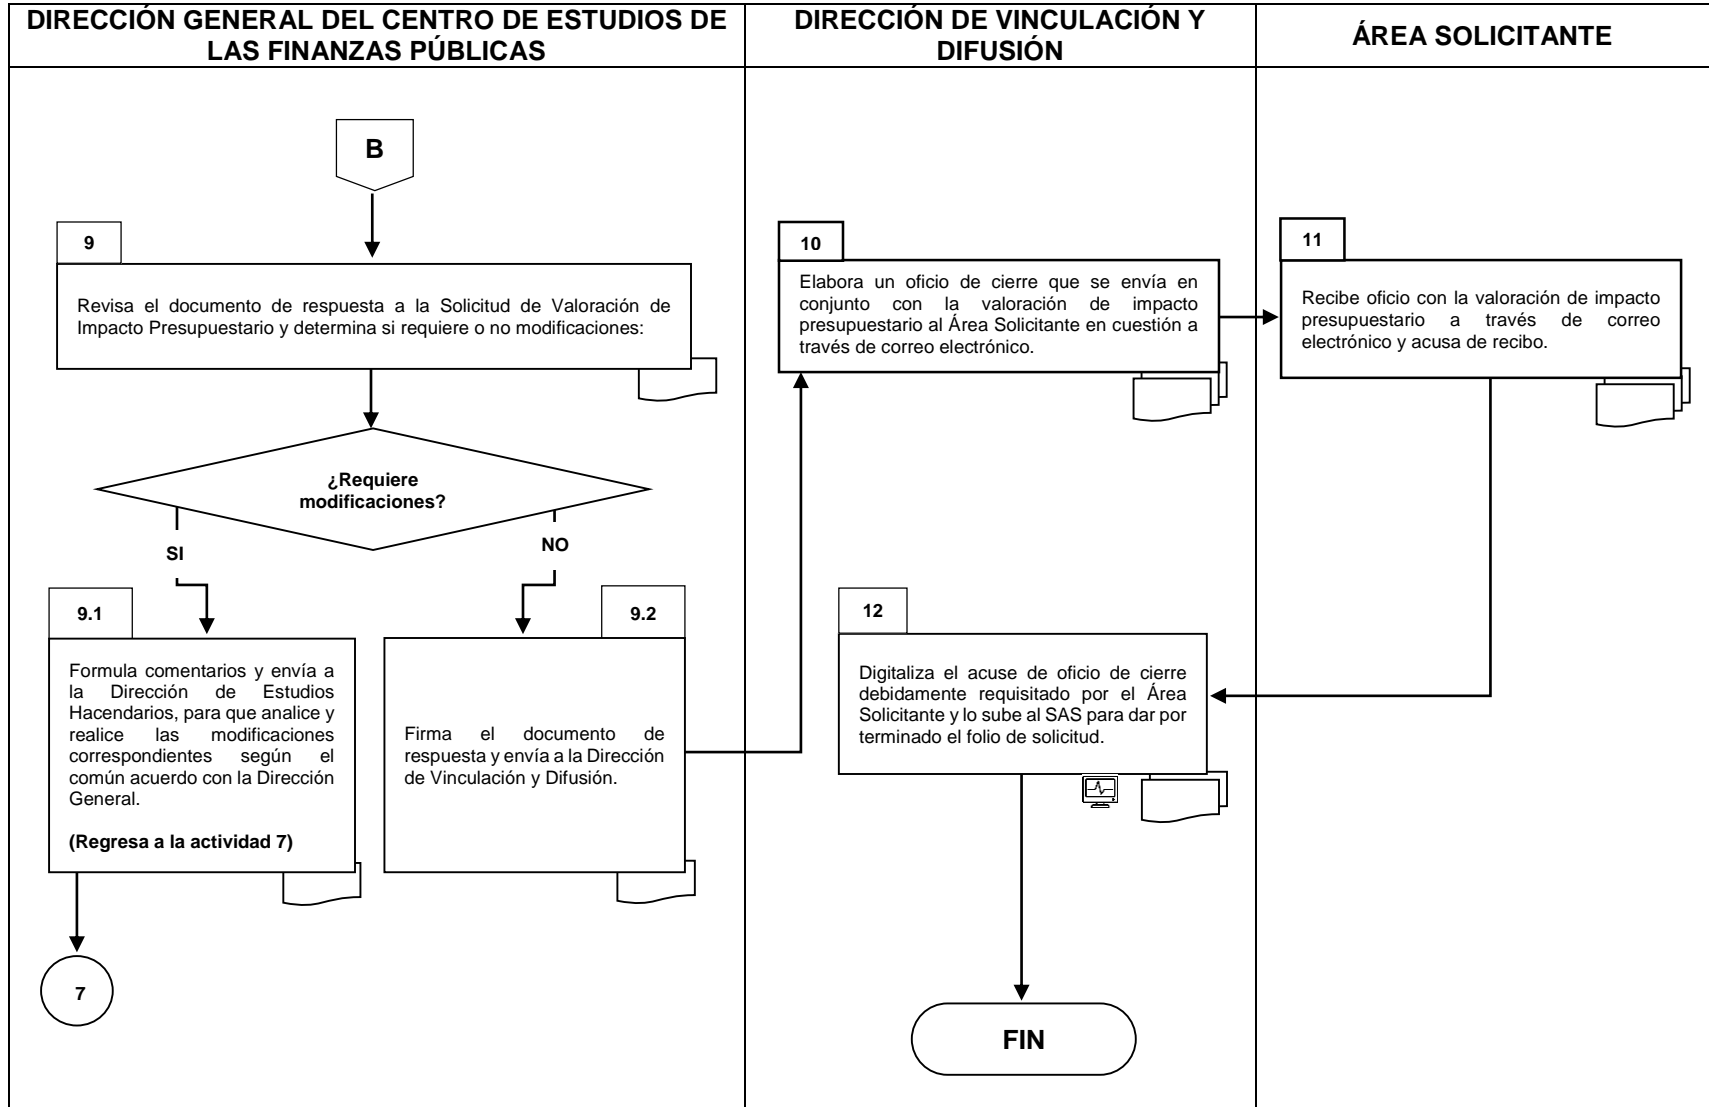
DIRECCIÓN GENERAL DEL CENTRO DE ESTUDIOS DE LAS FINANZAS PÚBLICAS

DIRECCIÓN DE VINCULACIÓN Y DIFUSIÓN

ÁREA SOLICITANTE

B

9

Revisa el documento de respuesta a la Solicitud de Valoración de Impacto Presupuestario y determina si requiere o no modificaciones:

¿Requiere modificaciones?

SI

NO

9.1

Formula comentarios y envía a la Dirección de Estudios Hacendarios, para que analice y realice las modificaciones correspondientes según el común acuerdo con la Dirección General.

(Regresa a la actividad 7)

7

9.2

Firma el documento de respuesta y envía a la Dirección de Vinculación y Difusión.

10

Elabora un oficio de cierre que se envía en conjunto con la valoración de impacto presupuestario al Área Solicitante en cuestión a través de correo electrónico.

11

Recibe oficio con la valoración de impacto presupuestario a través de correo electrónico y acusa de recibo.

12

Digitaliza el acuse de oficio de cierre debidamente requisitado por el Área Solicitante y lo sube al SAS para dar por terminado el folio de solicitud.

FIN